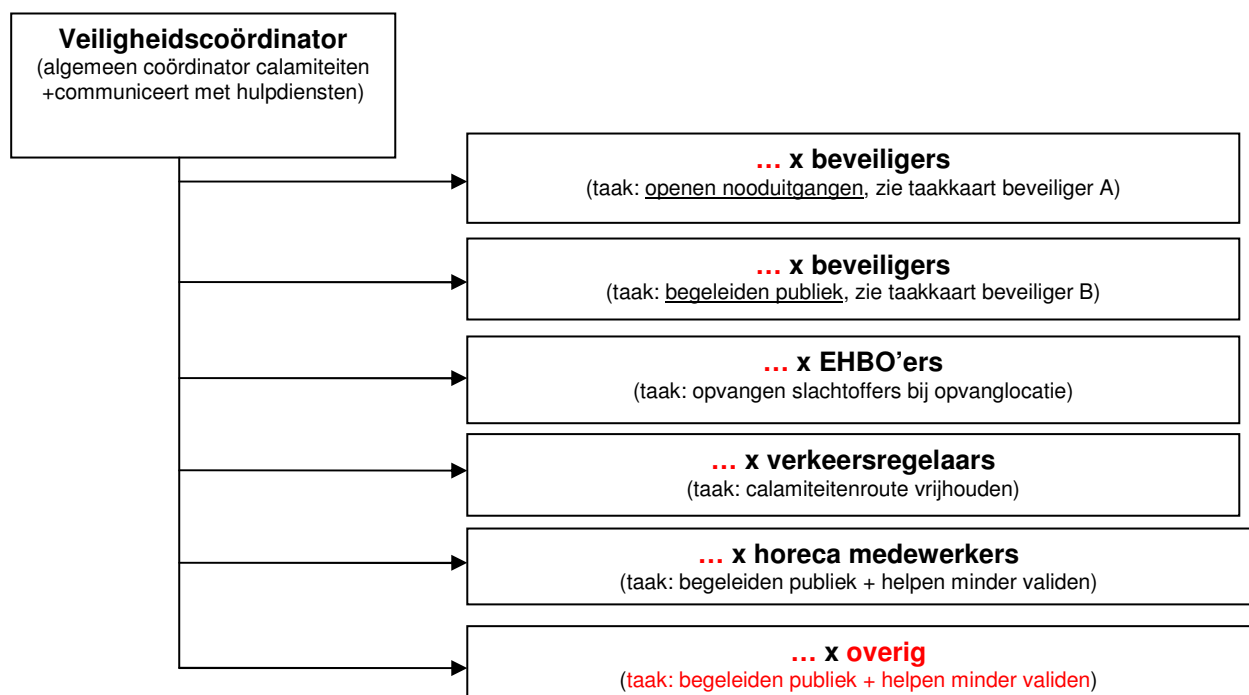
**Veiligheidscoördinator**
(algemeen coördinator calamiteiten +communiceert met hulpdiensten)

**… x beveiligers**
(taak: openen nooduitgangen, zie taakkaart beveiliger A)

**… x beveiligers**
(taak: begeleiden publiek, zie taakkaart beveiliger B)

**… x EHBO'ers**
(taak: opvangen slachtoffers bij opvanglocatie)

**… x verkeersregelaars**
(taak: calamiteitenroute vrijhouden)

**… x horeca medewerkers**
(taak: begeleiden publiek + helpen minder validen)

**… x overig**
(taak: begeleiden publiek + helpen minder validen)